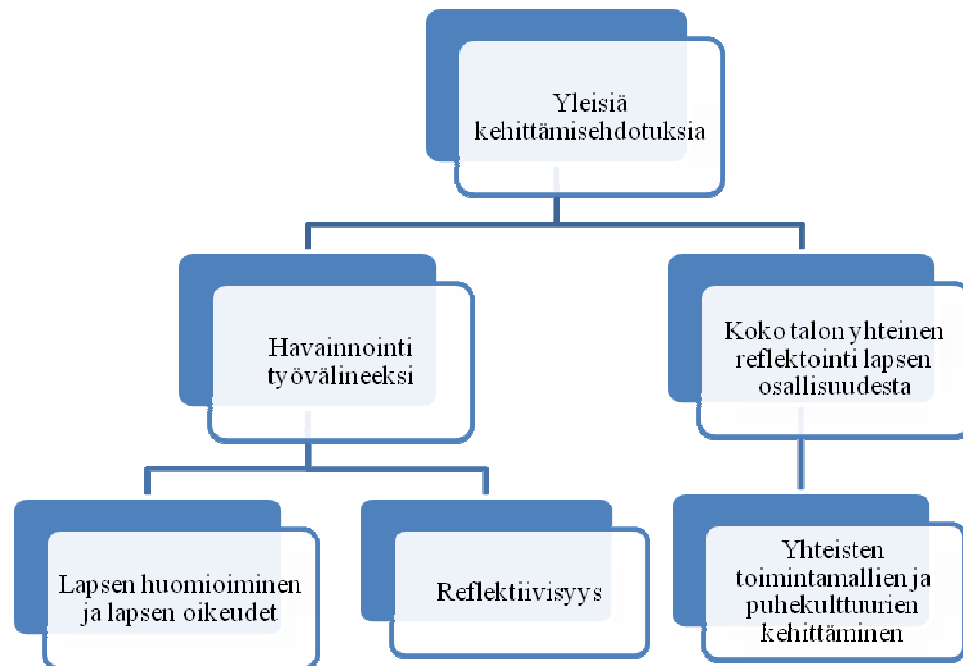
Yleisiä kehittämisehdotuksia

Havainnointi työvälineeksi

Koko talon yhteinen reflektointi lapsen osallisuudesta

Lapsen huomioiminen ja lapsen oikeudet

Reflektiivisyys

Yhteisten toimintamallien ja puhekulttuurien kehittäminen